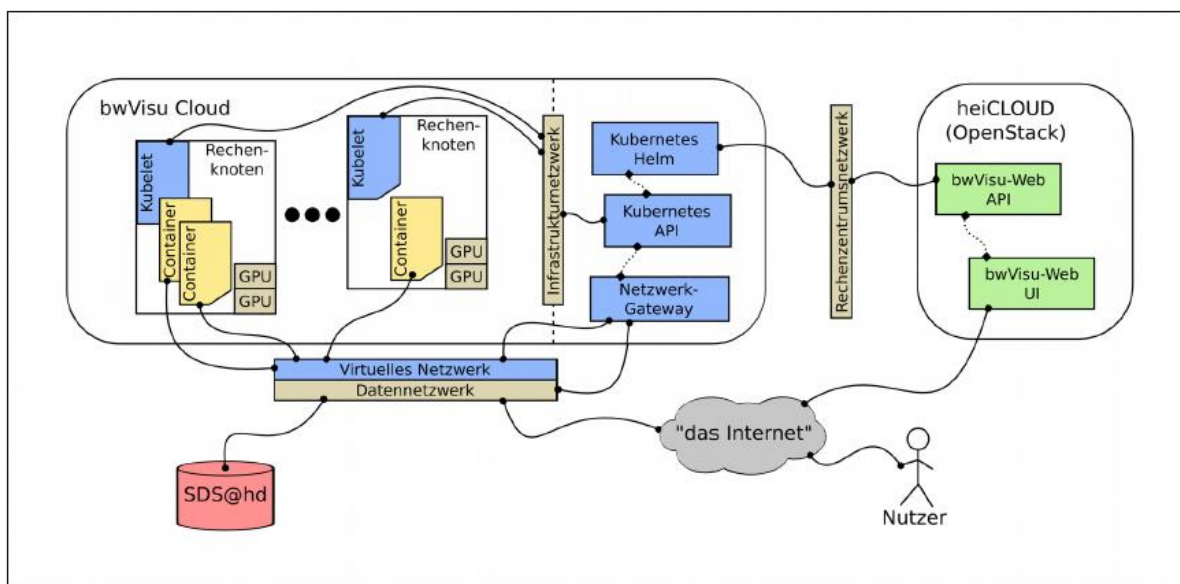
bwVisu Cloud

Kubelet
Rechenknoten
Container
Container
GPU
GPU

Kubelet
Rechenknoten
Container
GPU
GPU

Infrastrukturnetzwerk

Kubernetes Helm
Kubernetes API
Netzwerk-Gateway

Rechenzentrumsnetzwerk

heiCLOUD (OpenStack)
bwVisu-Web API
bwVisu-Web UI

Virtuelles Netzwerk
Datennetzwerk

SDS@hd

"das Internet"

Nutzer